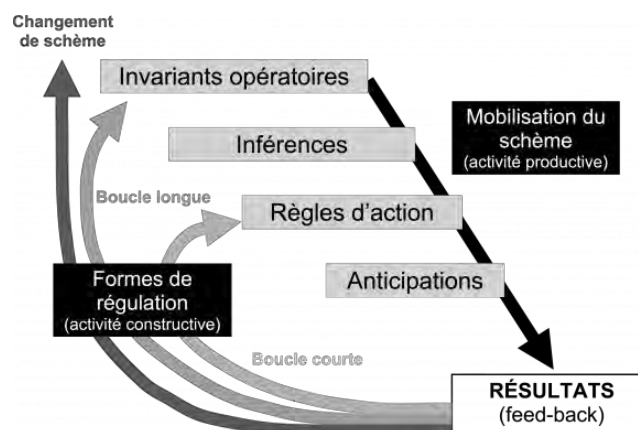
Changement de schème

Invariants opératoires

Mobilisation du schème
(activité productive)

Inférences

Boucle longue

Règles d'action

Formes de régulation
(activité constructive)

Anticipations

Boucle courte

RÉSULTATS
(feed-back)